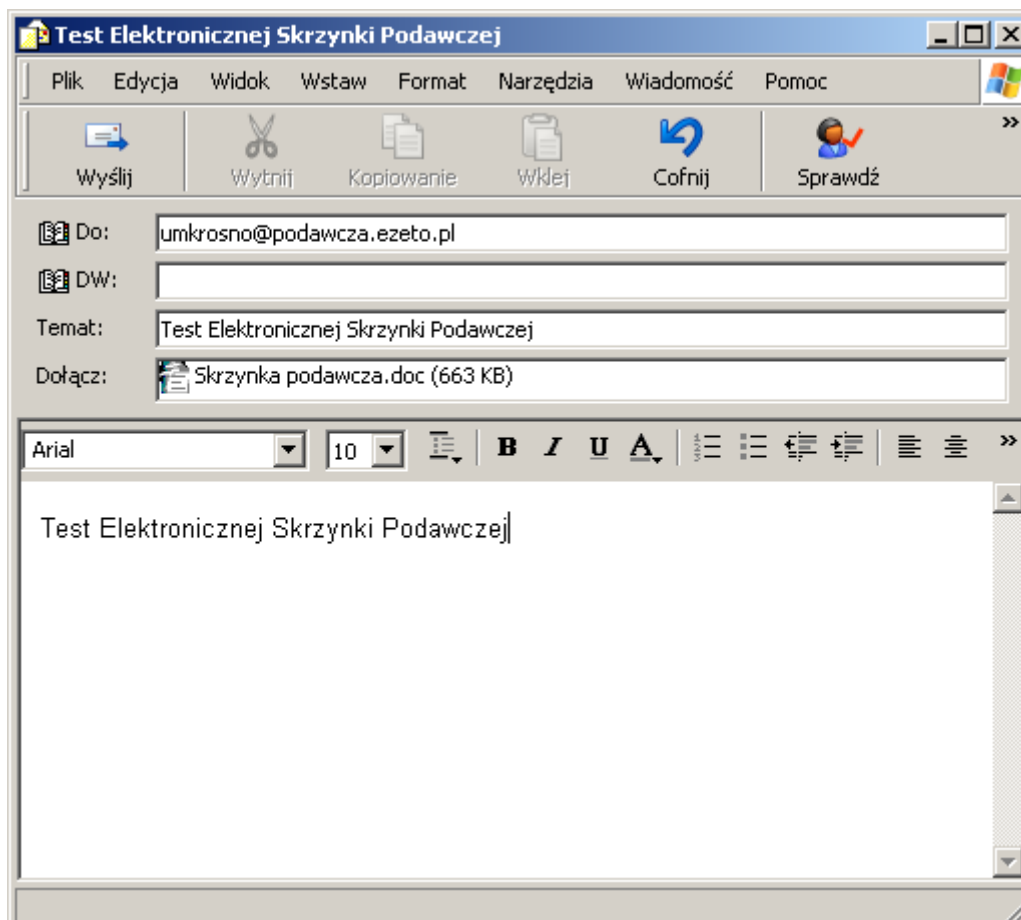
Test Elektronicznej Skrzynki Podawczej

Plik Edycja Widok Wstaw Format Narzędzia Wiadomość Pomoc

Wyślij Wytnij Kopiowanie Wklej Cofnij Sprawdź

Do: umkrosno@podawcza.ezeto.pl

DW:

Temat: Test Elektronicznej Skrzynki Podawczej

Dołącz: Skrzynka podawcza.doc (663 KB)

Arial 10 B I U A

Test Elektronicznej Skrzynki Podawczej